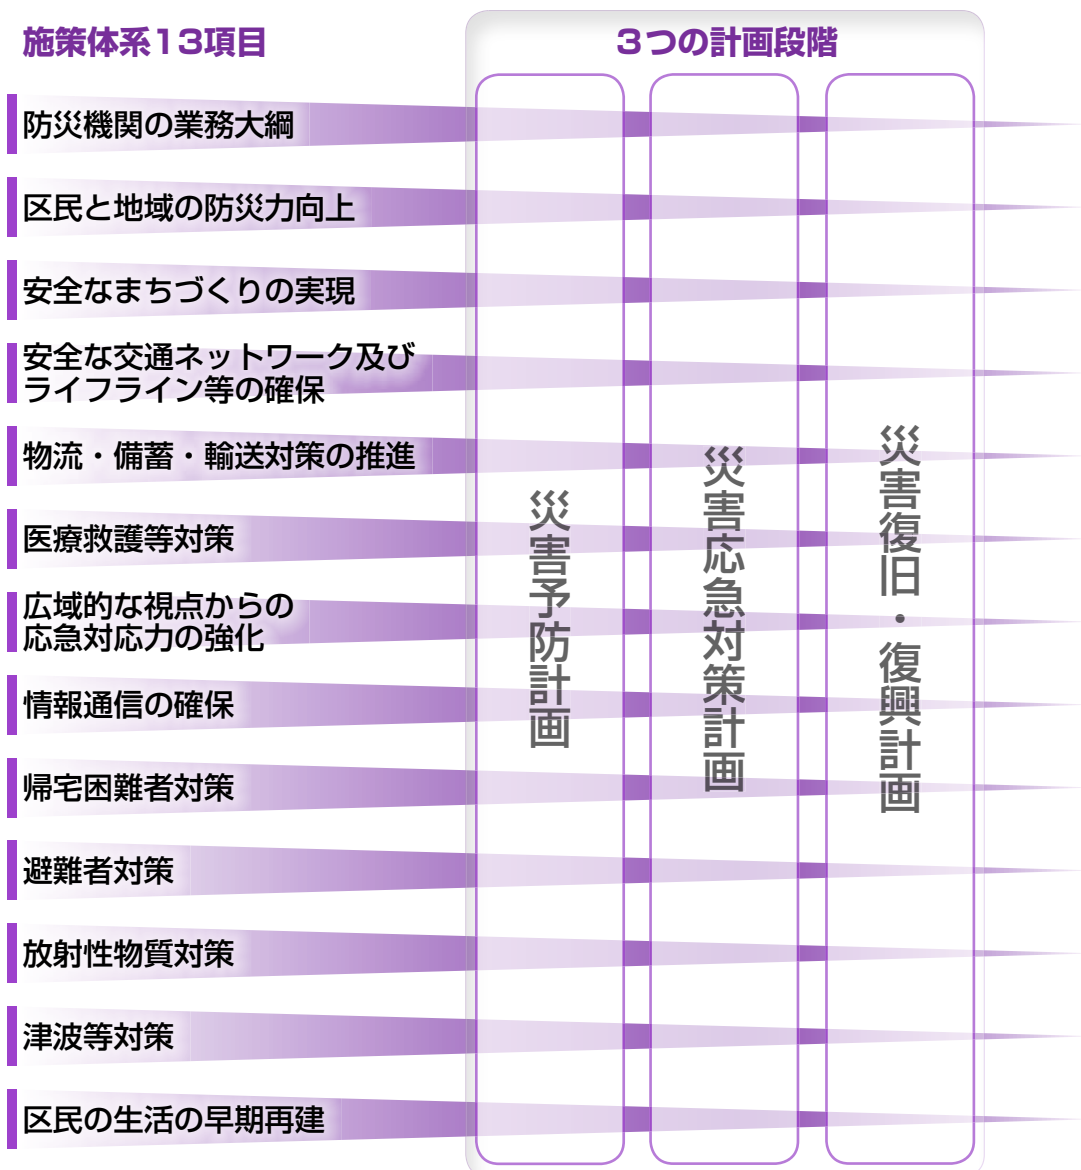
施策体系13項目

３つの計画段階

防災機関の業務大綱

区民と地域の防災力向上

安全なまちづくりの実現

安全な交通ネットワーク及びライフライン等の確保

物流・備蓄・輸送対策の推進

医療救護等対策

広域的な視点からの応急対応力の強化

情報通信の確保

帰宅困難者対策

避難者対策

放射性物質対策

津波等対策

区民の生活の早期再建

災害予防計画

災害応急対策計画

災害復旧・復興計画